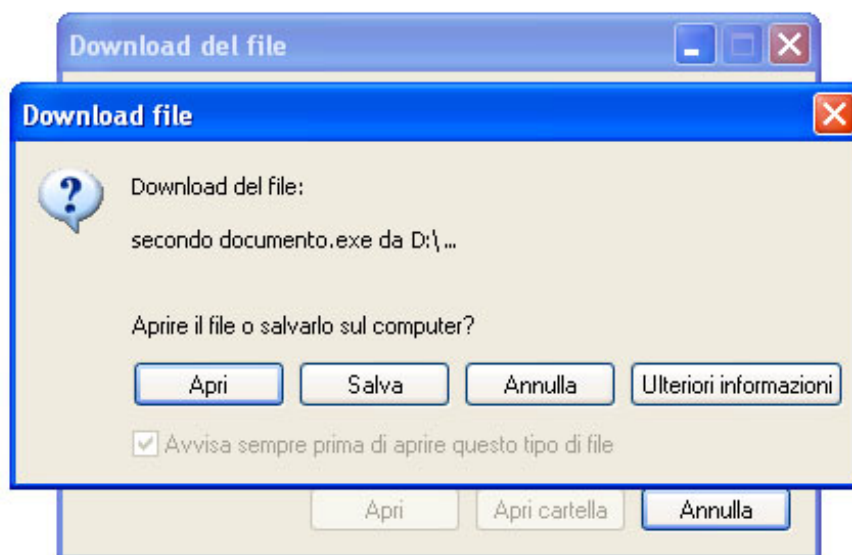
Download del file

Download file

Download del file:

secondo documento.exe da D:\ ...

Aprire il file o salvarlo sul computer?

Apri

Salva

Annulla

Ulteriori informazioni

Avvisa sempre prima di aprire questo tipo di file

Apri

Apri cartella

Annulla